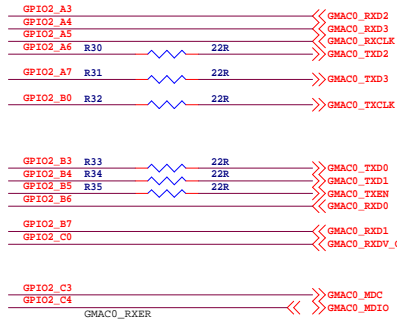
GPIO2_A3
GPIO2_A4
GPIO2_A5
GPIO2_A6 R30 22R
GPIO2_A7 R31 22R
GPIO2_B0 R32 22R
GMAC0_RXD2
GMAC0_RXD3
GMAC0_RXCLK
GMAC0_TXD2
GMAC0_TXD3
GMAC0_TXCLK

GPIO2_B3 R33 22R
GPIO2_B4 R34 22R
GPIO2_B5 R35 22R
GPIO2_B6
GMAC0_TXD0
GMAC0_TXD1
GMAC0_TXEN
GMAC0_RXD0

GPIO2_B7
GPIO2_C0
GMAC0_RXD1
GMAC0_RXDV_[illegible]

GPIO2_C3
GPIO2_C4
GMAC0_MDC
GMAC0_MDIO
GMAC0_RXER